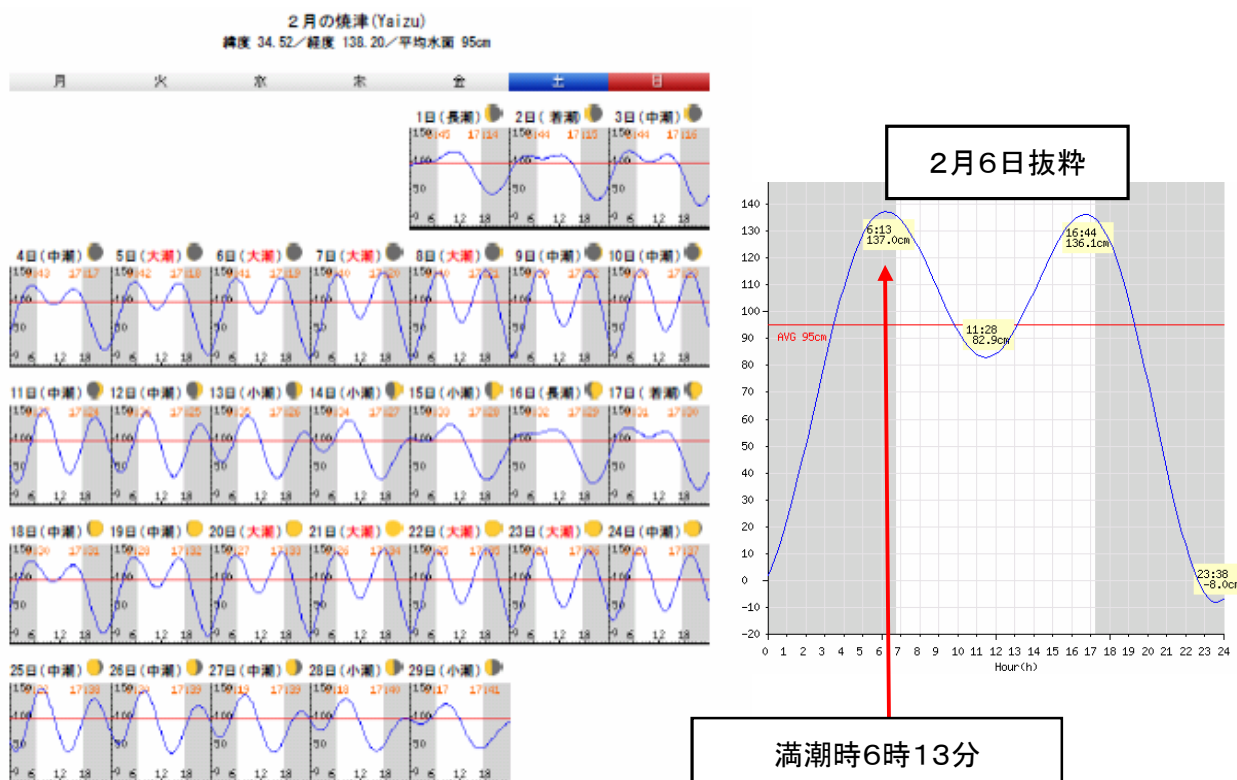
２月の焼津(Yaizu)
緯度 34.52／経度 138.20／平均水面 95cm

| 月 | 火 | 水 | 木 | 金 | 土 | 日 |
|---|---|---|---|---|---|---|

1日(長潮) 150 6:45 17:14 100 50 0 6 12 18
2日(若潮) 6:44 17:15 6 12 18
3日(中潮) 6:44 17:16 6 12 18

4日(中潮) 150 6:43 17:17 100 50 0 6 12 18
5日(大潮) 6:42 17:18 6 12 18
6日(大潮) 6:41 17:19 6 12 18
7日(大潮) 6:40 17:20 6 12 18
8日(大潮) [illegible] 6 12 18
9日(中潮) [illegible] 6 12 18
10日(中潮) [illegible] 6 12 18

11日(中潮) 150 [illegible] 17:24 100 50 0 6 12 18
12日(中潮) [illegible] 6 12 18
13日(小潮) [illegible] 17:25 6 12 18
14日(小潮) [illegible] 17:26 6 12 18
15日(小潮) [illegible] 6 12 18
16日(長潮) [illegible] 6 12 18
17日(若潮) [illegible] 6 12 18

18日(中潮) 150 6:30 17:31 100 50 0 6 12 18
19日(大潮) 6:28 17:32 6 12 18
20日(大潮) 6:27 17:33 6 12 18
21日(大潮) 6:26 17:34 6 12 18
22日(大潮) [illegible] 6 12 18
23日(大潮) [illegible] 6 12 18
24日(中潮) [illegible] 17:37 6 12 18

25日(中潮) 150 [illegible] 17:38 100 50 0 6 12 18
26日(中潮) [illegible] 17:38 6 12 18
27日(中潮) 6:19 17:39 6 12 18
28日(小潮) 6:18 17:40 6 12 18
29日(小潮) 6:17 17:41 6 12 18

２月６日抜粋

140 130 120 110 100 90 80 70 60 50 40 30 20 10 0 -10 -20
6:13 137.0cm
16:44 136.1cm
AVG 95cm
11:28 82.9cm
23:38 -8.0cm
0 1 2 3 4 5 6 7 8 9 10 11 12 13 14 15 16 17 18 19 20 21 22 23 24
Hour(h)

満潮時6時13分